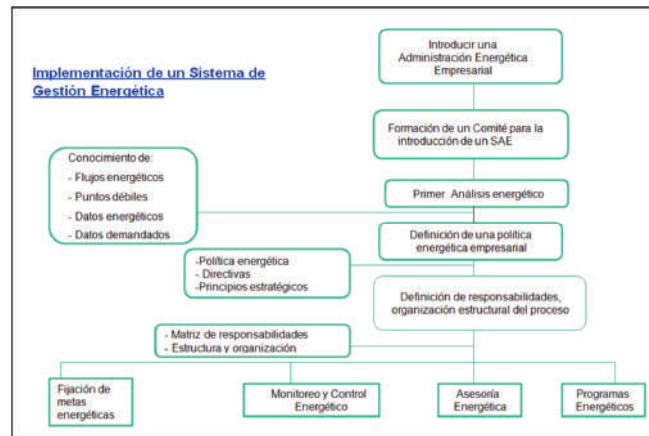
Implementación de un Sistema de Gestión Energética

Introducir una Administración Energética Empresarial

Formación de un Comité para la introducción de un SAE

Conocimiento de:
- Flujos energéticos
- Puntos débiles
- Datos energéticos
- Datos demandados

Primer Análisis energético

Definición de una política energética empresarial

-Política energética
- Directivas
-Principios estratégicos

Definición de responsabilidades, organización estructural del proceso

- Matriz de responsabilidades
- Estructura y organización

Fijación de metas energéticas

Monitoreo y Control Energético

Asesoría Energética

Programas Energéticos